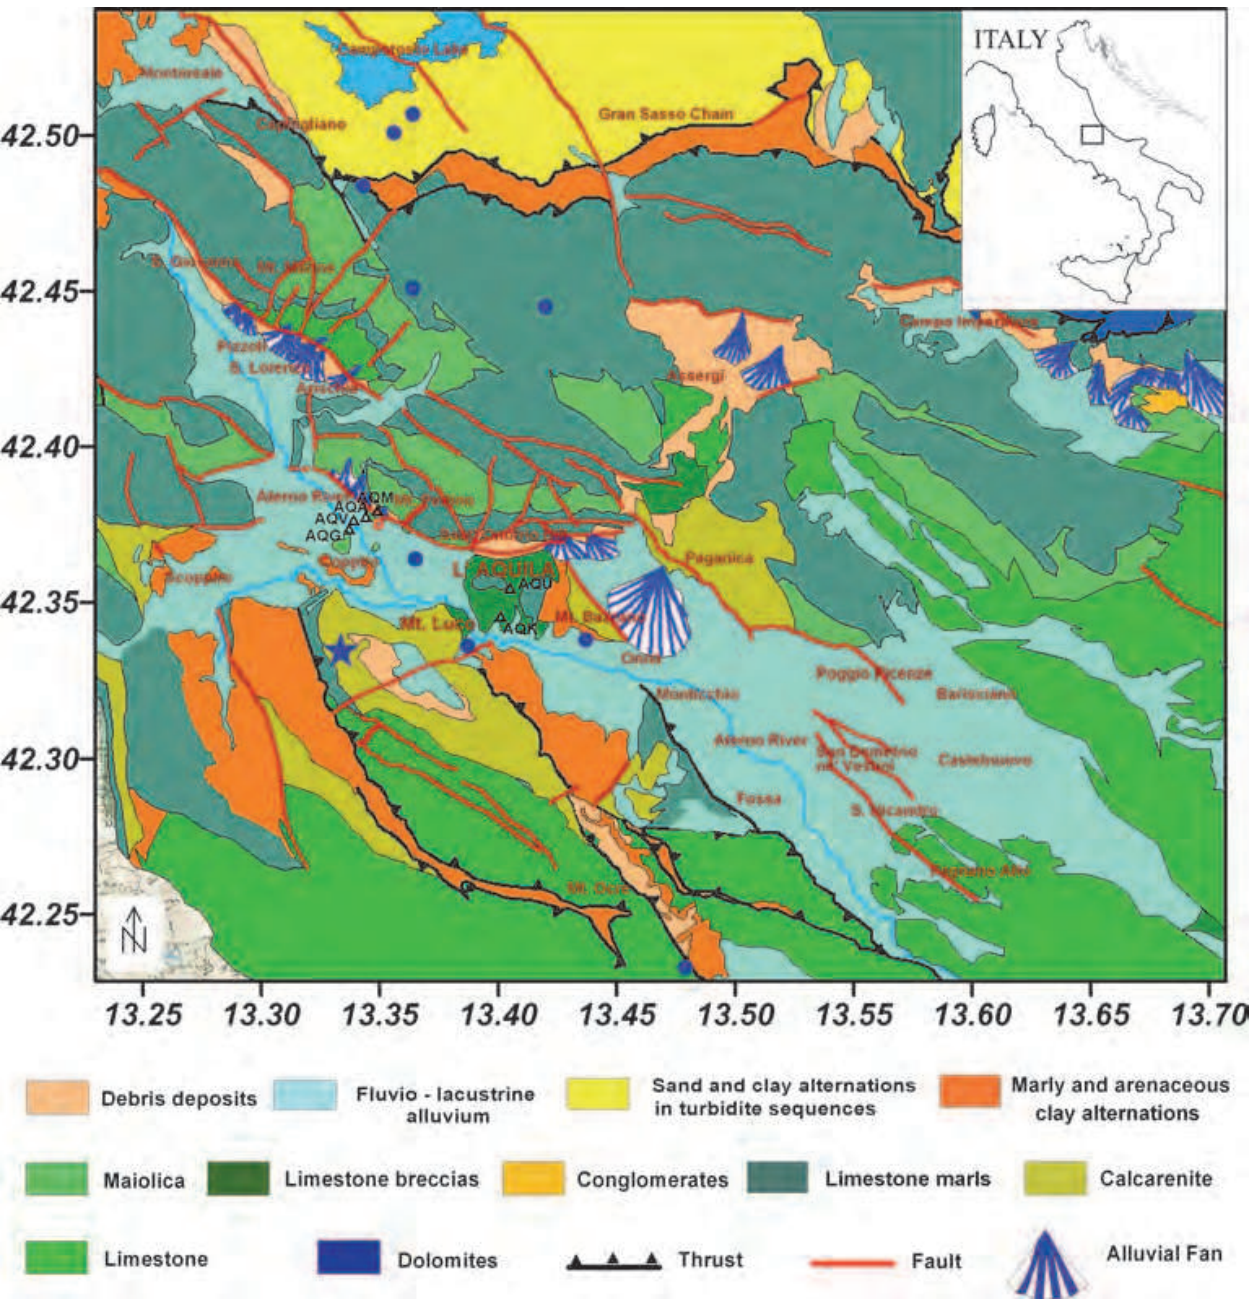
ITALY

Campotosto Lake
Montereale
Capitignano
Gran Sasso Chain
S. Giovanni
Mt. Marine
Pizzoli
S. Loreto
Arischia
Assergi
Campo Imperatore
Aterno River
AQM
AQA
AQV
AQG
Mt. Ocre
Coppito
Scoppito
L'AQUILA
AQU
Paganica
Mt. Luco
AQK
Mt. Bazzano
Onna
Poggio Picenze
Barisciano
Monticchio
Aterno River
San Demetrio ne' Vestini
Castelnuovo
Fossa
S. Nicandro
Mt. Ocre
Prata d'Ansidonia

42.50
42.45
42.40
42.35
42.30
42.25

13.25 13.30 13.35 13.40 13.45 13.50 13.55 13.60 13.65 13.70

N

Debris deposits
Fluvio - lacustrine alluvium
Sand and clay alternations in turbidite sequences
Marly and arenaceous clay alternations
Maiolica
Limestone breccias
Conglomerates
Limestone marls
Calcarenite
Limestone
Dolomites
Thrust
Fault
Alluvial Fan